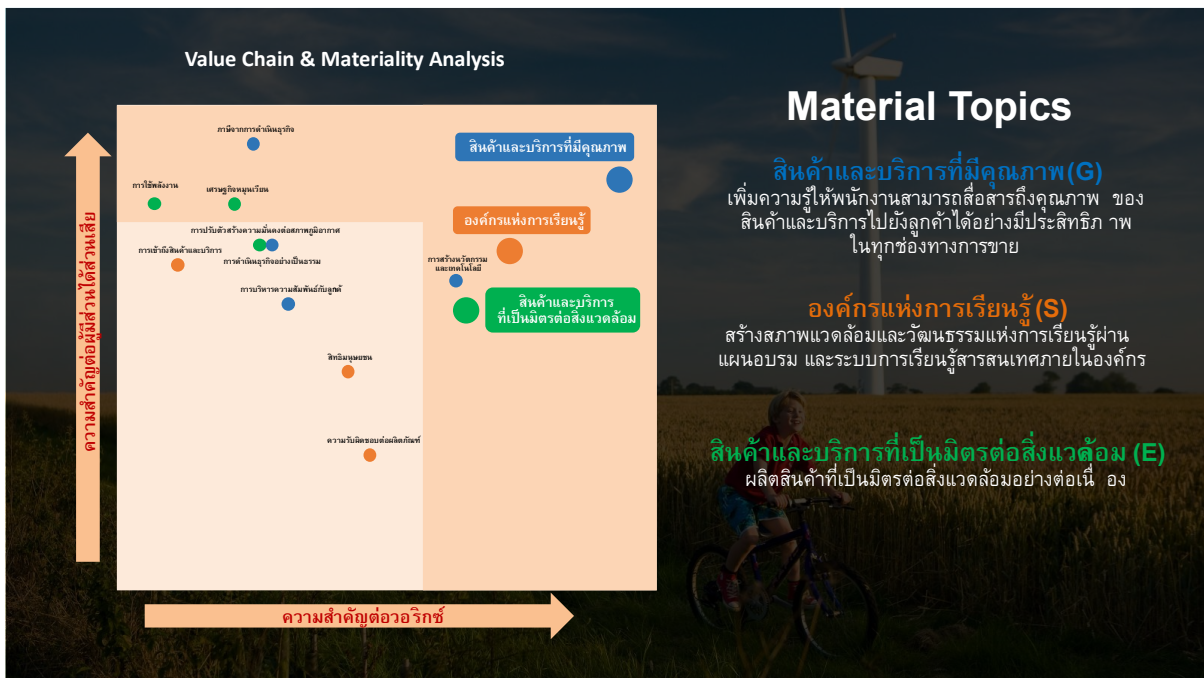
Value Chain & Materiality Analysis

ความสำคัญต่อผู้มีส่วนได้ส่วนเสีย

ภาษีจากการดำเนินธุรกิจ

การใช้พลังงาน

เศรษฐกิจหมุนเวียน

การปรับตัวสร้างความมั่นคงต่อสภาพภูมิอากาศ

การเข้าถึงสินค้าและบริการ

การดำเนินธุรกิจอย่างเป็นธรรม

การบริหารความสัมพันธ์กับลูกค้า

สิทธิมนุษยชน

ความรับผิดชอบต่อผลิตภัณฑ์

สินค้าและบริการที่มีคุณภาพ

องค์กรแห่งการเรียนรู้

การสร้างนวัตกรรมและเทคโนโลยี

สินค้าและบริการที่เป็นมิตรต่อสิ่งแวดล้อม

ความสำคัญต่อองค์กร

Material Topics

สินค้าและบริการที่มีคุณภาพ(G)
เพิ่มความรู้ให้พนักงานสามารถสื่อสารถึงคุณภาพ ของสินค้าและบริการไปยังลูกค้าได้อย่างมีประสิทธิภ าพในทุกช่องทางการขาย

องค์กรแห่งการเรียนรู้(S)
สร้างสภาพแวดล้อมและวัฒนธรรมแห่งการเรียนรู้ผ่านแผนอบรม และระบบการเรียนรู้สารสนเทศภายในองค์กร

สินค้าและบริการที่เป็นมิตรต่อสิ่งแวดล้อม (E)
ผลิตสินค้าที่เป็นมิตรต่อสิ่งแวดล้อมอย่างต่อเนื่ อง